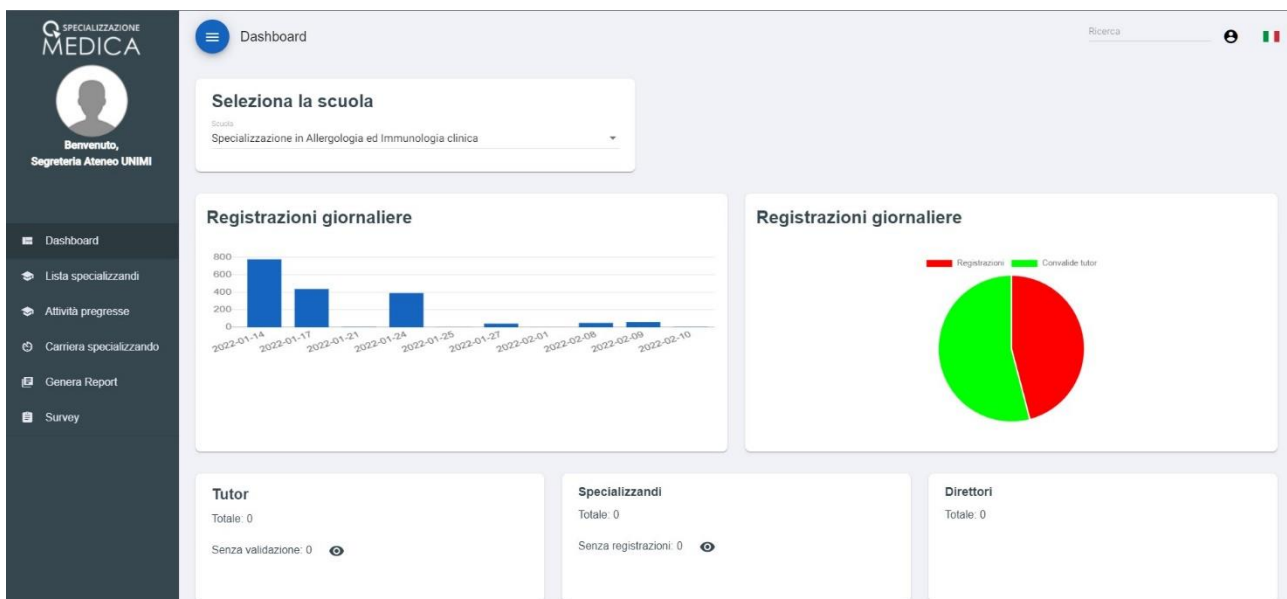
SPECIALIZZAZIONE MEDICA

Benvenuto,
Segreteria Ateneo UNIMI

Dashboard
Lista specializzandi
Attività pregresse
Carriera specializzando
Genera Report
Survey

Dashboard

Ricerca

Seleziona la scuola

Scuola
Specializzazione in Allergologia ed Immunologia clinica

Registrazioni giornaliere

800
600
400
200
0
2022-01-14
2022-01-17
2022-01-21
2022-01-24
2022-01-25
2022-01-27
2022-02-01
2022-02-08
2022-02-09
2022-02-10

Registrazioni giornaliere

Registrazioni
Convalide tutor

Tutor
Totale: 0
Senza validazione: 0

Specializzandi
Totale: 0
Senza registrazioni: 0

Direttori
Totale: 0